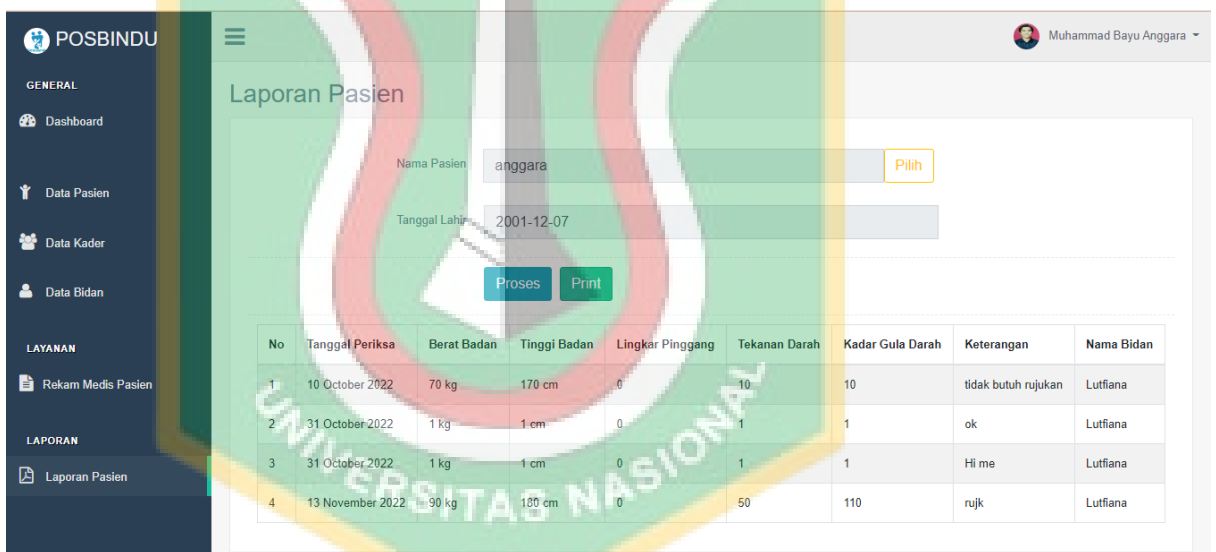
POSBINDU

GENERAL

Dashboard

Data Pasien

Data Kader

Data Bidan

LAYANAN

Rekam Medis Pasien

LAPORAN

Laporan Pasien

Muhammad Bayu Anggara

Laporan Pasien

Nama Pasien anggara Pilih

Tanggal Lahir 2001-12-07

Proses Print

| No | Tanggal Periksa | Berat Badan | Tinggi Badan | Lingkar Pinggang | Tekanan Darah | Kadar Gula Darah | Keterangan | Nama Bidan |
|---|---|---|---|---|---|---|---|---|
| 1 | 10 October 2022 | 70 kg | 170 cm | 0 | 10 | 10 | tidak butuh rujukan | Lutfiana |
| 2 | 31 October 2022 | 1 kg | 1 cm | 0 | 1 | 1 | ok | Lutfiana |
| 3 | 31 October 2022 | 1 kg | 1 cm | 0 | 1 | 1 | Hi me | Lutfiana |
| 4 | 13 November 2022 | 90 kg | 180 cm | 0 | 50 | 110 | rujk | Lutfiana |

UNIVERSITAS NASIONAL